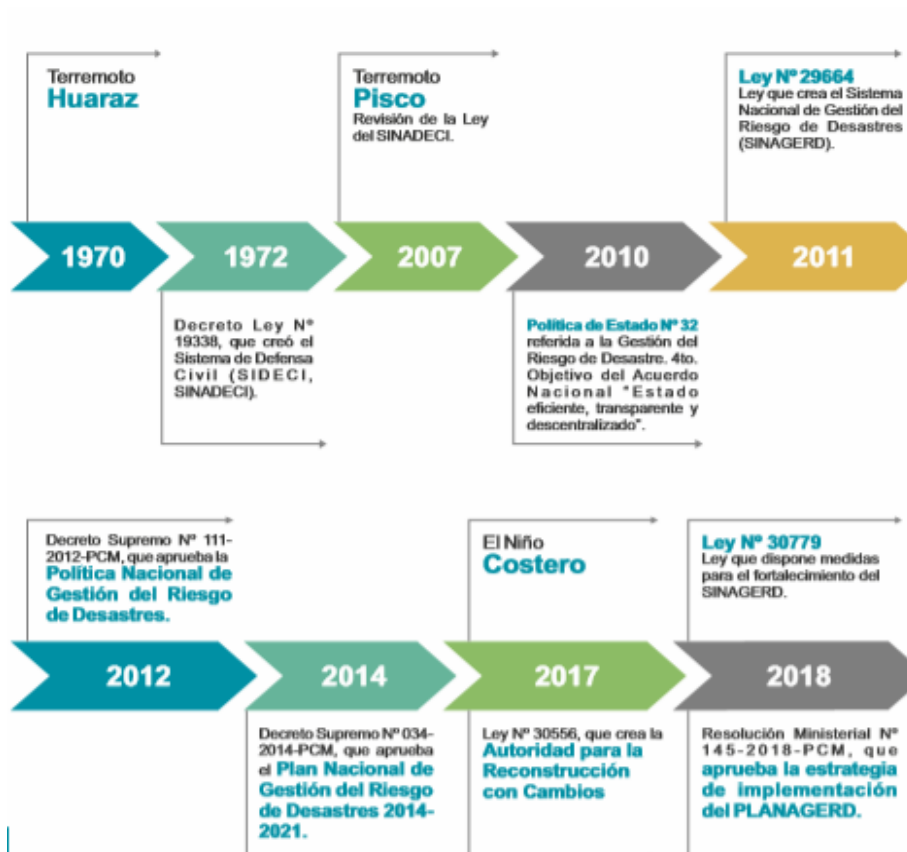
Terremoto
Huaraz

Terremoto
Pisco
Revisión de la Ley del SINADECI.

Ley Nº 29664
Ley que crea el Sistema Nacional de Gestión del Riesgo de Desastres (SINAGERD).

1970

1972

2007

2010

2011

Decreto Ley Nº 19338, que creó el Sistema de Defensa Civil (SIDECI, SINADECI).

Política de Estado Nº 32 referida a la Gestión del Riesgo de Desastre. 4to. Objetivo del Acuerdo Nacional "Estado eficiente, transparente y descentralizado".

Decreto Supremo Nº 111-2012-PCM, que aprueba la Política Nacional de Gestión del Riesgo de Desastres.

El Niño
Costero

Ley Nº 30779
Ley que dispone medidas para el fortalecimiento del SINAGERD.

2012

2014

2017

2018

Decreto Supremo Nº 034-2014-PCM, que aprueba el Plan Nacional de Gestión del Riesgo de Desastres 2014-2021.

Ley Nº 30556, que crea la Autoridad para la Reconstrucción con Cambios

Resolución Ministerial Nº 145-2018-PCM, que aprueba la estrategia de implementación del PLANAGERD.